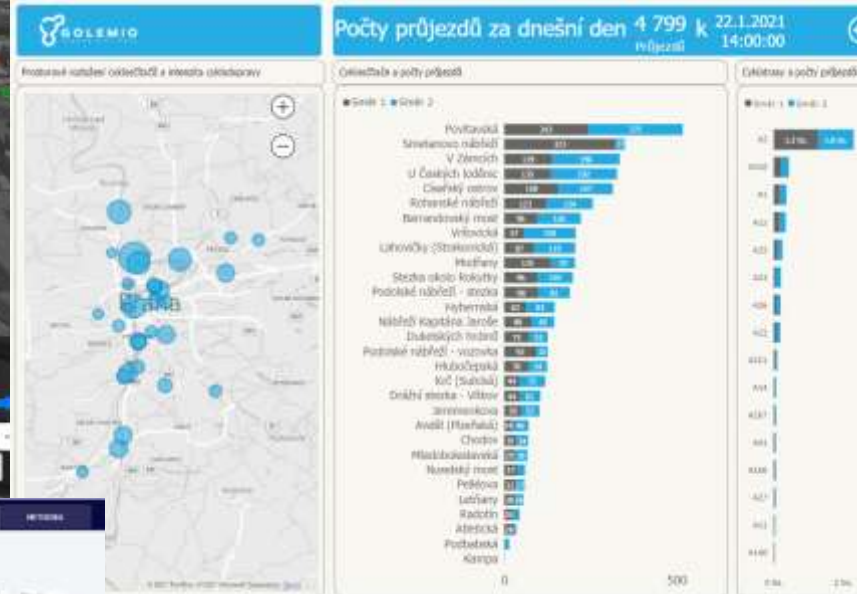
GOLEMIO

Počty průjezdů za dnešní den 4 799 k 22.1.2021 14:00:00

Průjezdů

Prostorové rozložení cyklosčítačů a intenzita cyklodopravy

Cyklosčítače a počty průjezdů

Cyklotrasy a počty průjezdů

● Směr 1 ● Směr 2

Povltavská
Smetanovo nábřeží
V Zámcích
U Českých loděnic
Císařský ostrov
Rohanské nábřeží
Barrandovský most
Vrtovická
Lahovičky (Strakonická)
Modřany
Stezka okolo Rokytky
Podolské nábřeží - stezka
Hybernská
Nábřeží Kapitána Jaroše
Dukelských hrdinů
Podolské nábřeží - vozovka
Hlubočepská
Krč (Sulická)
Drážní stezka - Vítkov
Jeremenkova
Anděl (Plzeňská)
Chodov
Mladoboleslavská
Nuselský most
Pelléova
Letňany
Radotín
Atletická
Podbabská
Kampa

0
500

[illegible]